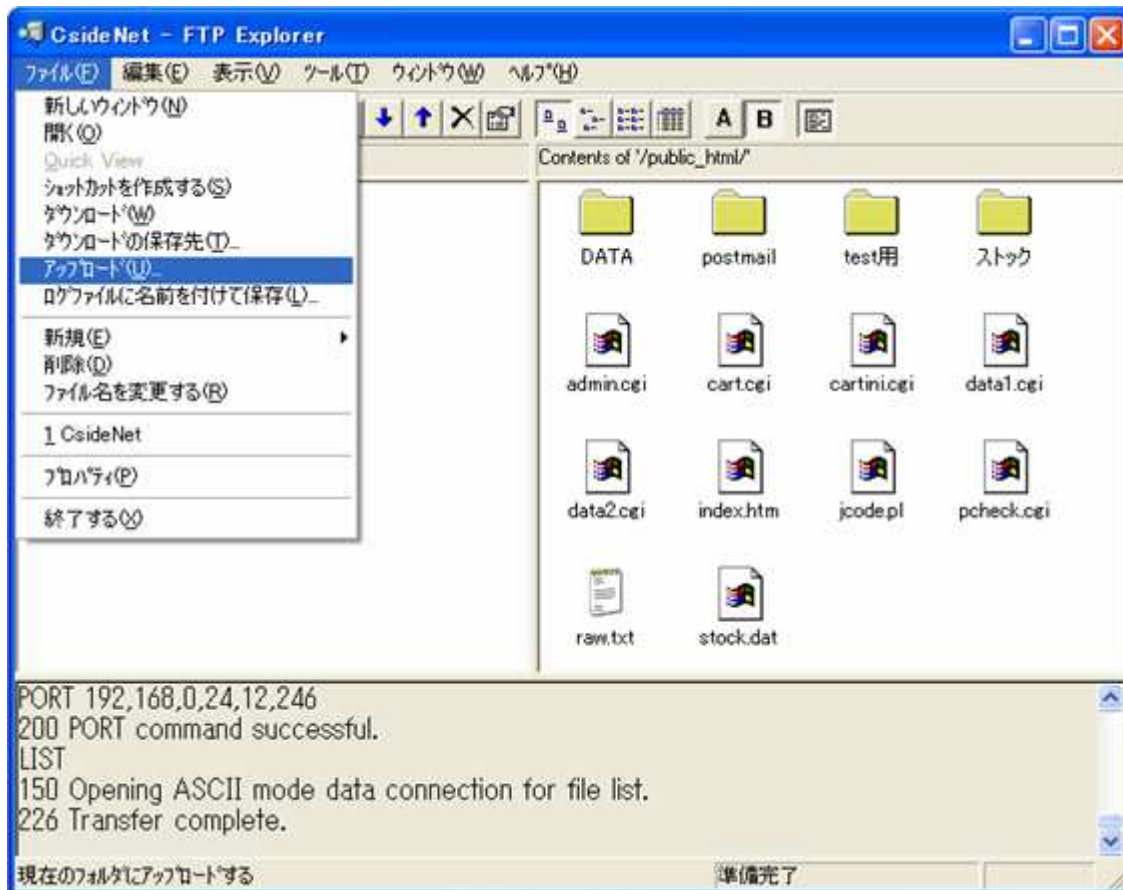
CsideNet - FTP Explorer

ファイル(F) 編集(E) 表示(V) ツール(T) ウィンドウ(W) ヘルプ(H)

新しいウィンドウ(N)
開く(O)
Quick View
ショットカットを作成する(S)
ダウンロード(W)
ダウンロードの保存先(T)...
アップロード(U)...
ログファイルに名前を付けて保存(L)...
新規(E)
削除(D)
ファイル名を変更する(R)
1 CsideNet
プロパティ(P)
終了する(X)

A B

Contents of '/public_html/'

DATA
postmail
test用
ストック
admin.cgi
cart.cgi
cartini.cgi
data1.cgi
data2.cgi
index.htm
jcode.pl
pcheck.cgi
raw.txt
stock.dat

PORT 192,168,0,24,12,246
200 PORT command successful.
LIST
150 Opening ASCII mode data connection for file list.
226 Transfer complete.

現在のフォルダにアップロードする
準備完了